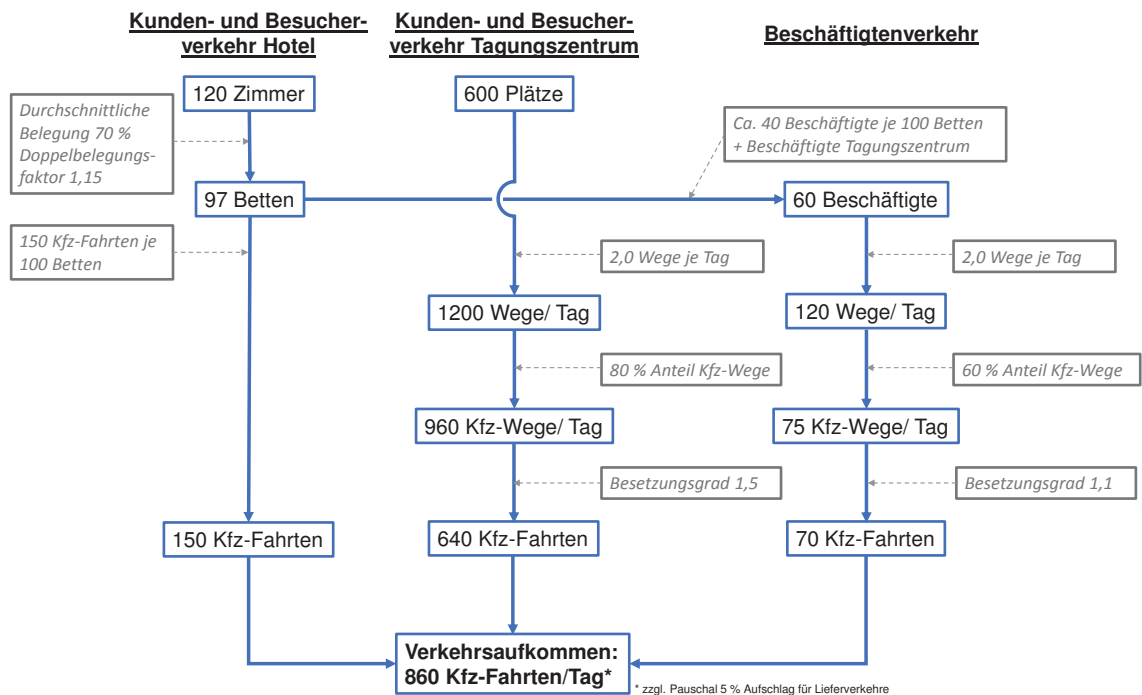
Kunden- und Besucherverkehr Hotel

Kunden- und Besucherverkehr Tagungszentrum

Beschäftigtenverkehr

120 Zimmer

600 Plätze

Durchschnittliche Belegung 70 % Doppelbelegungsfaktor 1,15

Ca. 40 Beschäftigte je 100 Betten + Beschäftigte Tagungszentrum

97 Betten

60 Beschäftigte

150 Kfz-Fahrten je 100 Betten

2,0 Wege je Tag

2,0 Wege je Tag

1200 Wege/ Tag

120 Wege/ Tag

80 % Anteil Kfz-Wege

60 % Anteil Kfz-Wege

960 Kfz-Wege/ Tag

75 Kfz-Wege/ Tag

Besetzungsgrad 1,5

Besetzungsgrad 1,1

150 Kfz-Fahrten

640 Kfz-Fahrten

70 Kfz-Fahrten

Verkehrsaufkommen: 860 Kfz-Fahrten/Tag*

* zzgl. Pauschal 5 % Aufschlag für Lieferverkehre